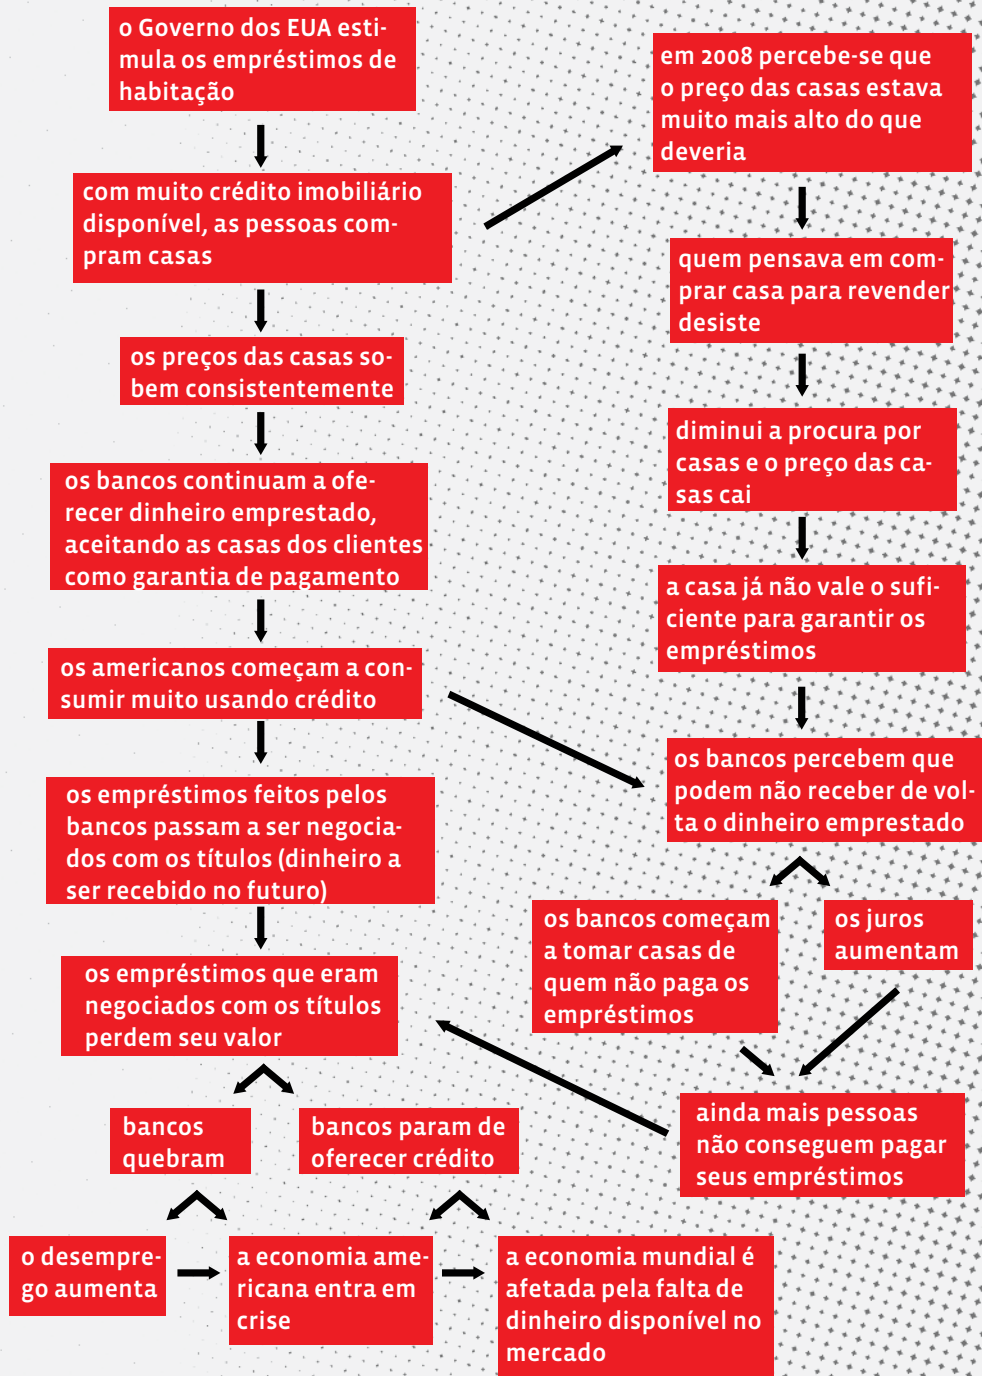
o Governo dos EUA estimula os empréstimos de habitação

com muito crédito imobiliário disponível, as pessoas compram casas

os preços das casas sobem consistentemente

os bancos continuam a oferecer dinheiro emprestado, aceitando as casas dos clientes como garantia de pagamento

os americanos começam a consumir muito usando crédito

os empréstimos feitos pelos bancos passam a ser negociados com os títulos (dinheiro a ser recebido no futuro)

os empréstimos que eram negociados com os títulos perdem seu valor

bancos quebram

bancos param de oferecer crédito

o desemprego aumenta

a economia americana entra em crise

a economia mundial é afetada pela falta de dinheiro disponível no mercado

em 2008 percebe-se que o preço das casas estava muito mais alto do que deveria

quem pensava em comprar casa para revender desiste

diminui a procura por casas e o preço das casas cai

a casa já não vale o suficiente para garantir os empréstimos

os bancos percebem que podem não receber de volta o dinheiro emprestado

os bancos começam a tomar casas de quem não paga os empréstimos

os juros aumentam

ainda mais pessoas não conseguem pagar seus empréstimos